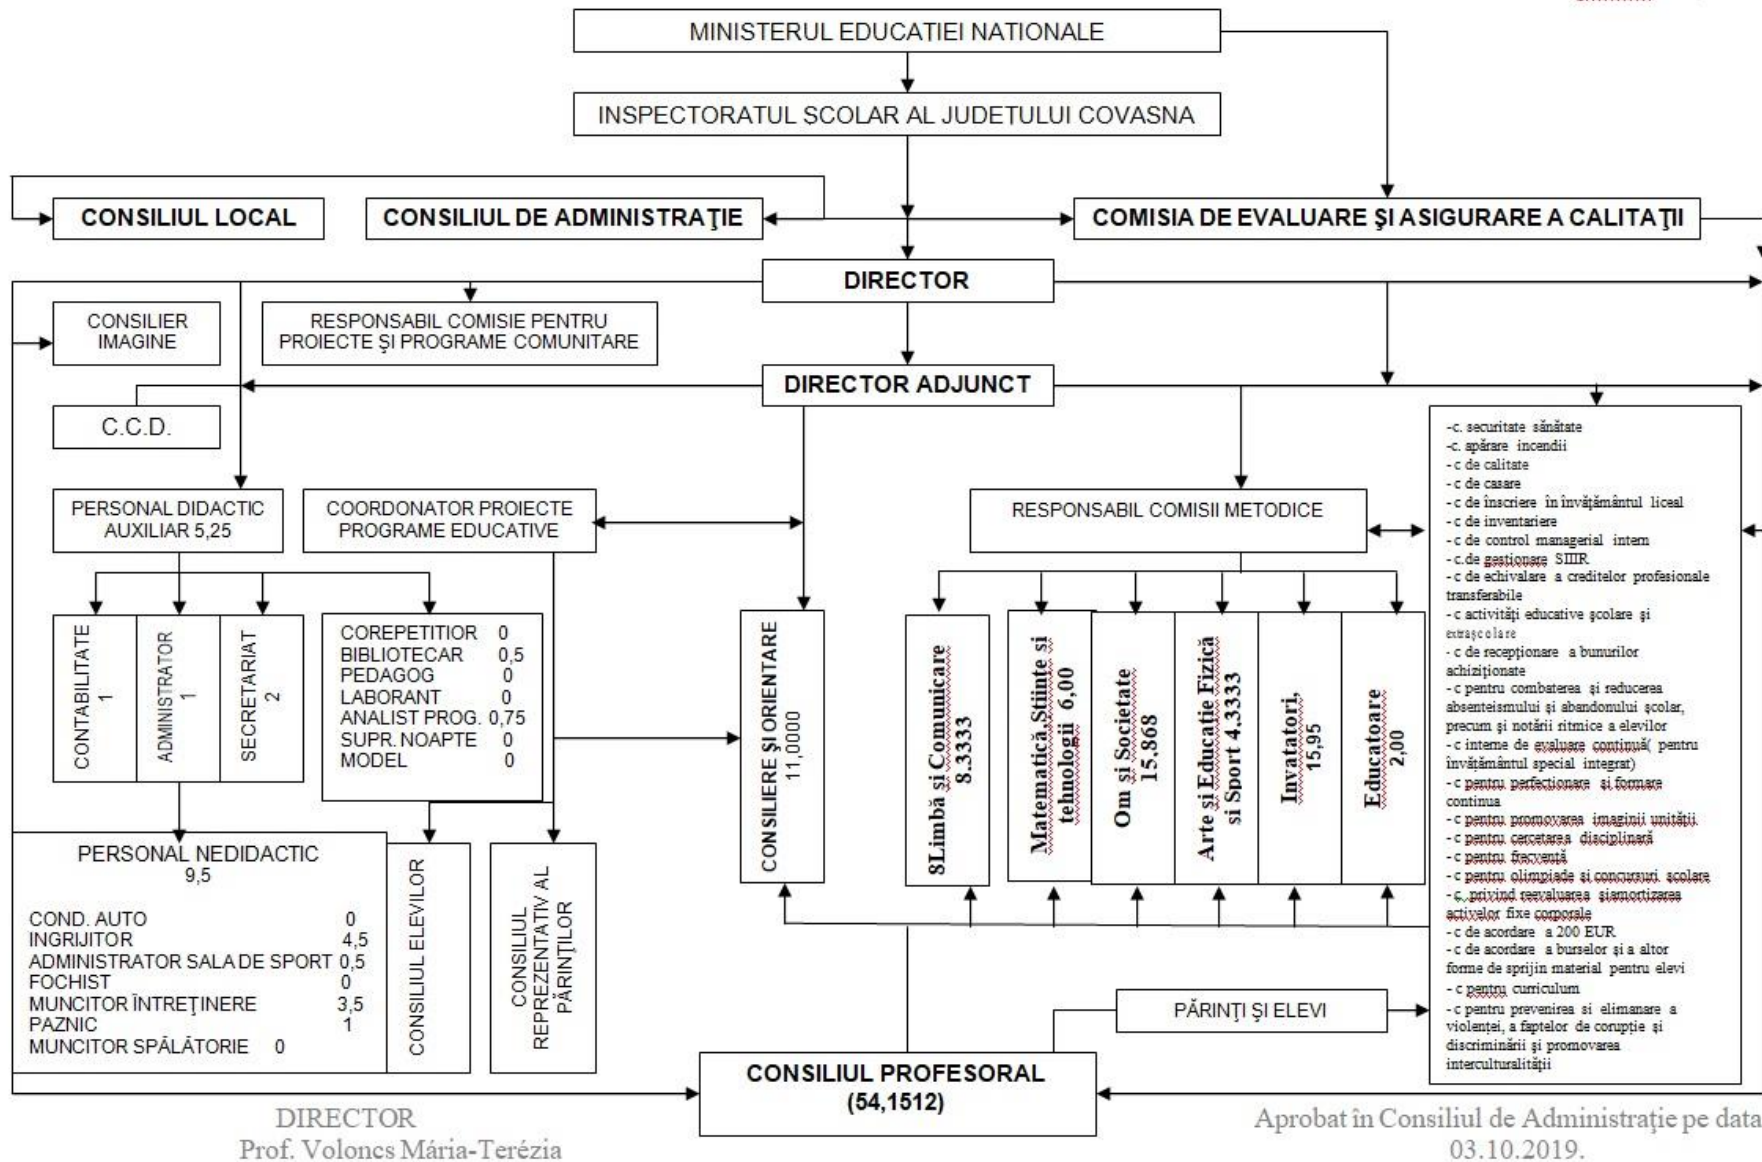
MINISTERUL EDUCATIEI NATIONALE

INSPECTORATUL SCOLAR AL JUDETULUI COVASNA

CONSILIUL LOCAL

CONSILIUL DE ADMINISTRAŢIE

COMISIA DE EVALUARE ŞI ASIGURARE A CALITAŢII

DIRECTOR

CONSILIER IMAGINE

RESPONSABIL COMISIE PENTRU PROIECTE ŞI PROGRAME COMUNITARE

DIRECTOR ADJUNCT

C.C.D.

PERSONAL DIDACTIC AUXILIAR 5,25

COORDONATOR PROIECTE PROGRAME EDUCATIVE

RESPONSABIL COMISII METODICE

CONTABILITATE 1

ADMINISTRATOR 1

SECRETARIAT 2

COREPETITIOR 0
BIBLIOTECAR 0,5
PEDAGOG 0
LABORANT 0
ANALIST PROG. 0,75
SUPR. NOAPTE 0
MODEL 0

CONSILIERE ŞI ORIENTARE 11,0000

8Limbă şi Comunicare 8.3333

Matematică,Stiinte şi tehnologii 6,00

Om şi Societate 15,868

Arte şi Educaţie Fizică şi Sport 4.3333

Invatatori, 15,95

Educatoare 2,00

-c. securitate sănătate
-c. apărare incendii
- c de calitate
- c de casare
- c de înscriere în învăţământul liceal
- c de inventariere
- c de control managerial intern
- c.de gestionare SIIIR
- c de echivalare a creditelor profesionale transferabile
- c activităţi educative şcolare şi extraşcolare
- c de recepţionare a bunurilor achiziţionate
- c pentru combaterea şi reducerea absenteismului şi abandonului şcolar, precum şi notării ritmice a elevilor
- c interne de evaluare continuă( pentru învăţământul special integrat)
- c pentru perfectionare şi formare continua
- c pentru promovarea imaginii unităţii
- c pentru cercetarea disciplinară
- c pentru frecvenţă
- c pentru olimpiade şi concursuri şcolare
- c. privind reevaluarea şiamortizarea activelor fixe corporale
- c de acordare a 200 EUR
- c de acordare a burselor şi a altor forme de sprijin material pentru elevi
- c pentru curriculum
- c pentru prevenirea si elimanare a violenţei, a faptelor de corupţie şi discriminării şi promovarea interculturalităţii

PERSONAL NEDIDACTIC 9,5

COND. AUTO 0
INGRIJITOR 4,5
ADMINISTRATOR SALA DE SPORT 0,5
FOCHIST 0
MUNCITOR ÎNTREŢINERE 3,5
PAZNIC 1
MUNCITOR SPĂLĂTORIE 0

CONSILIUL ELEVILOR

CONSILIUL REPREZENTATIV AL PĂRINŢILOR

PĂRINŢI ŞI ELEVI

CONSILIUL PROFESORAL (54,1512)

DIRECTOR
Prof. Voloncs Mária-Terézia

Aprobat în Consiliul de Administraţie pe data 03.10.2019.